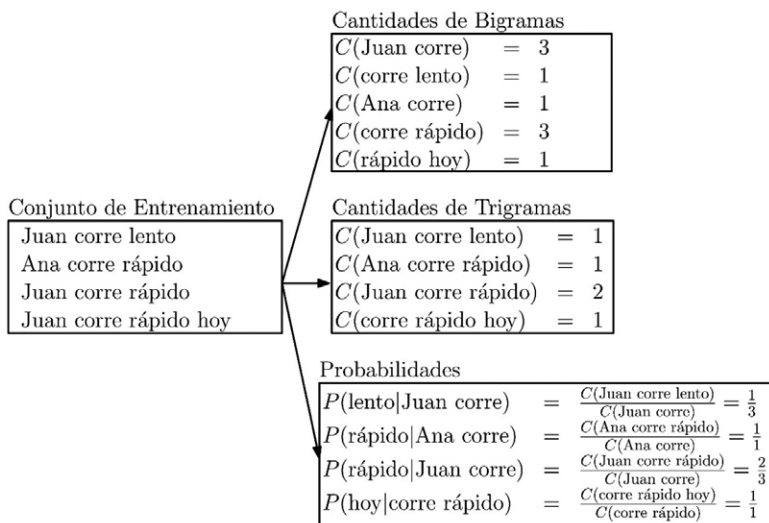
Conjunto de Entrenamiento
Juan corre lento
Ana corre rápido
Juan corre rápido
Juan corre rápido hoy

Cantidades de Bigramas
$C(\text{Juan corre}) = 3$
$C(\text{corre lento}) = 1$
$C(\text{Ana corre}) = 1$
$C(\text{corre rápido}) = 3$
$C(\text{rápido hoy}) = 1$

Cantidades de Trigramas
$C(\text{Juan corre lento}) = 1$
$C(\text{Ana corre rápido}) = 1$
$C(\text{Juan corre rápido}) = 2$
$C(\text{corre rápido hoy}) = 1$

Probabilidades
$P(\text{lento}|\text{Juan corre}) = \frac{C(\text{Juan corre lento})}{C(\text{Juan corre})} = \frac{1}{3}$
$P(\text{rápido}|\text{Ana corre}) = \frac{C(\text{Ana corre rápido})}{C(\text{Ana corre})} = \frac{1}{1}$
$P(\text{rápido}|\text{Juan corre}) = \frac{C(\text{Juan corre rápido})}{C(\text{Juan corre})} = \frac{2}{3}$
$P(\text{hoy}|\text{corre rápido}) = \frac{C(\text{corre rápido hoy})}{C(\text{corre rápido})} = \frac{1}{1}$